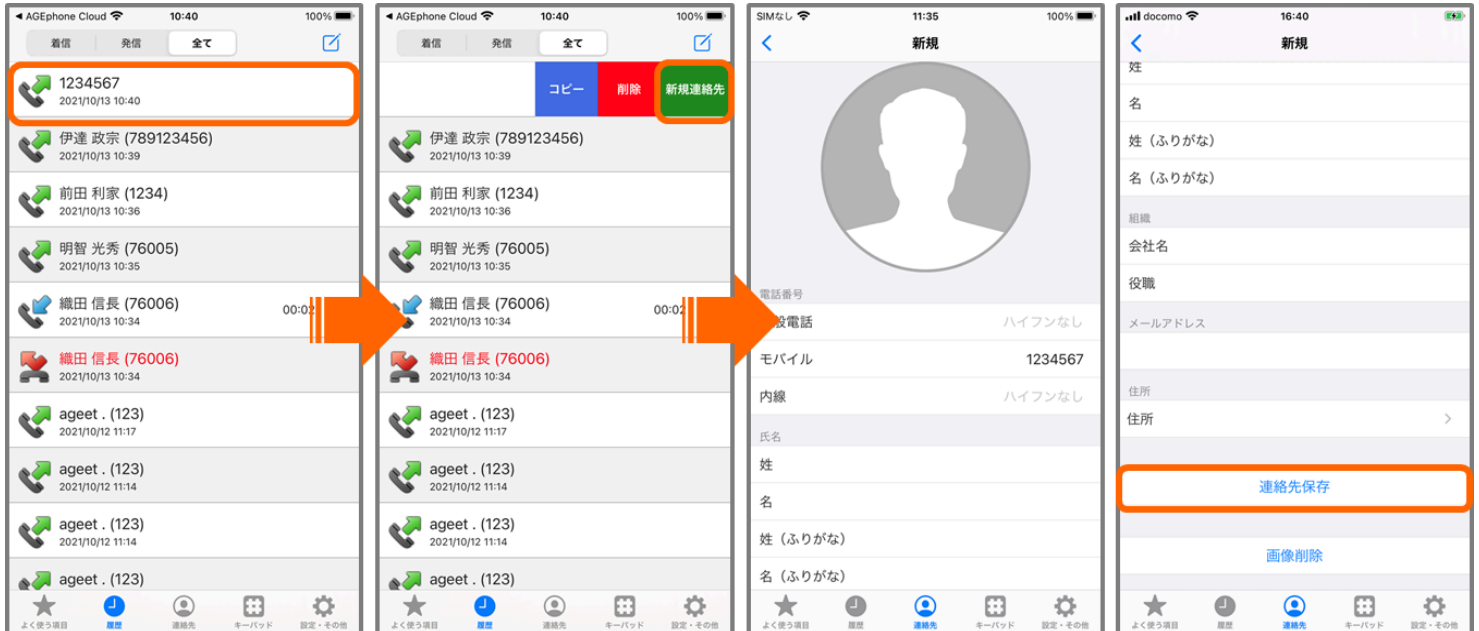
◀ AGEphone Cloud 10:40 100%

着信 発信 全て

1234567
2021/10/13 10:40

伊達 政宗 (789123456)
2021/10/13 10:39

前田 利家 (1234)
2021/10/13 10:36

明智 光秀 (76005)
2021/10/13 10:35

織田 信長 (76006)
2021/10/13 10:34
00:02

織田 信長 (76006)
2021/10/13 10:34

ageet . (123)
2021/10/12 11:17

ageet . (123)
2021/10/12 11:14

ageet . (123)
2021/10/12 11:14

ageet . (123)

よく使う項目 履歴 連絡先 キーパッド 設定・その他

◀ AGEphone Cloud 10:40 100%

着信 発信 全て

コピー 削除 新規連絡先

伊達 政宗 (789123456)
2021/10/13 10:39

前田 利家 (1234)
2021/10/13 10:36

明智 光秀 (76005)
2021/10/13 10:35

織田 信長 (76006)
2021/10/13 10:34
00:02

織田 信長 (76006)
2021/10/13 10:34

ageet . (123)
2021/10/12 11:17

ageet . (123)
2021/10/12 11:14

ageet . (123)
2021/10/12 11:14

ageet . (123)

よく使う項目 履歴 連絡先 キーパッド 設定・その他

SIMなし 11:35 100%

新規

電話番号
一般電話 ハイフンなし
モバイル 1234567
内線 ハイフンなし

氏名
姓
名
姓（ふりがな）
名（ふりがな）

よく使う項目 履歴 連絡先 キーパッド 設定・その他

docomo 16:40

新規

姓
名
姓（ふりがな）
名（ふりがな）

組織
会社名
役職

メールアドレス

住所
住所

連絡先保存

画像削除

よく使う項目 履歴 連絡先 キーパッド 設定・その他